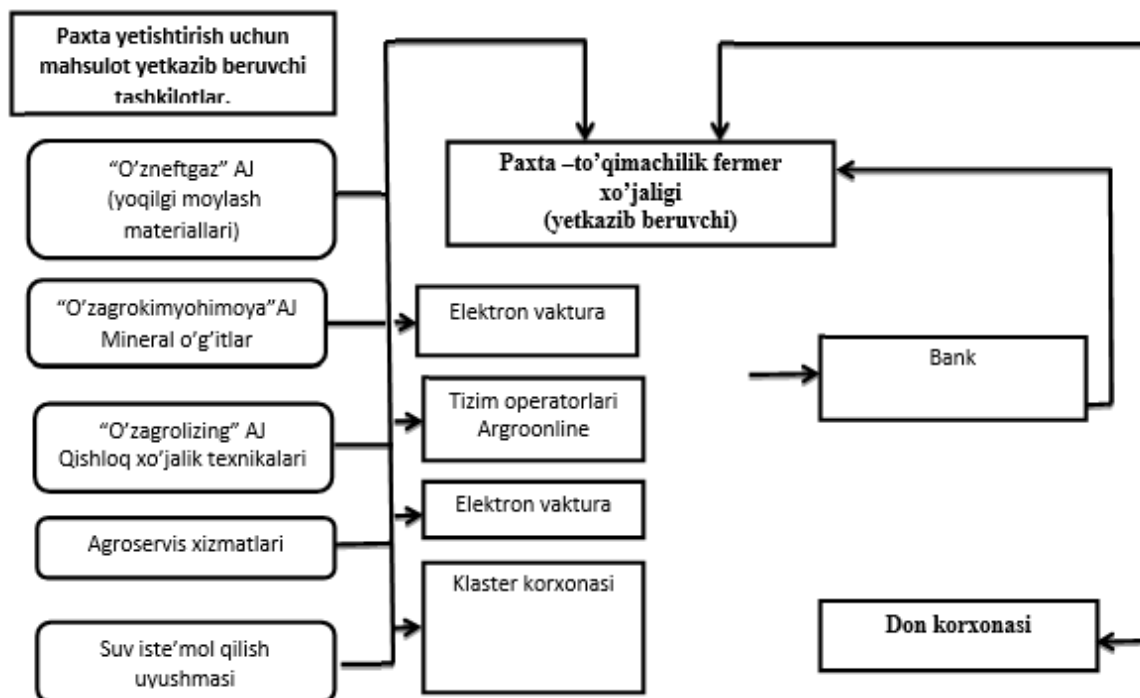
Paxta yetishtirish uchun mahsulot yetkazib beruvchi tashkilotlar.

Paxta –to'qimachilik fermer xo'jaligi (yetkazib beruvchi)

"O'zneftgaz" AJ (yoqilgi moylash materiallari)

"O'zagrokimyohimoya"AJ Mineral o'g'itlar

Elektron vaktura

Bank

"O'zagrolizing" AJ Qishloq xo'jalik texnikalari

Tizim operatorlari Argroonline

Elektron vaktura

Agroservis xizmatlari

Klaster korxonasi

Don korxonasi

Suv iste'mol qilish uyushmasi